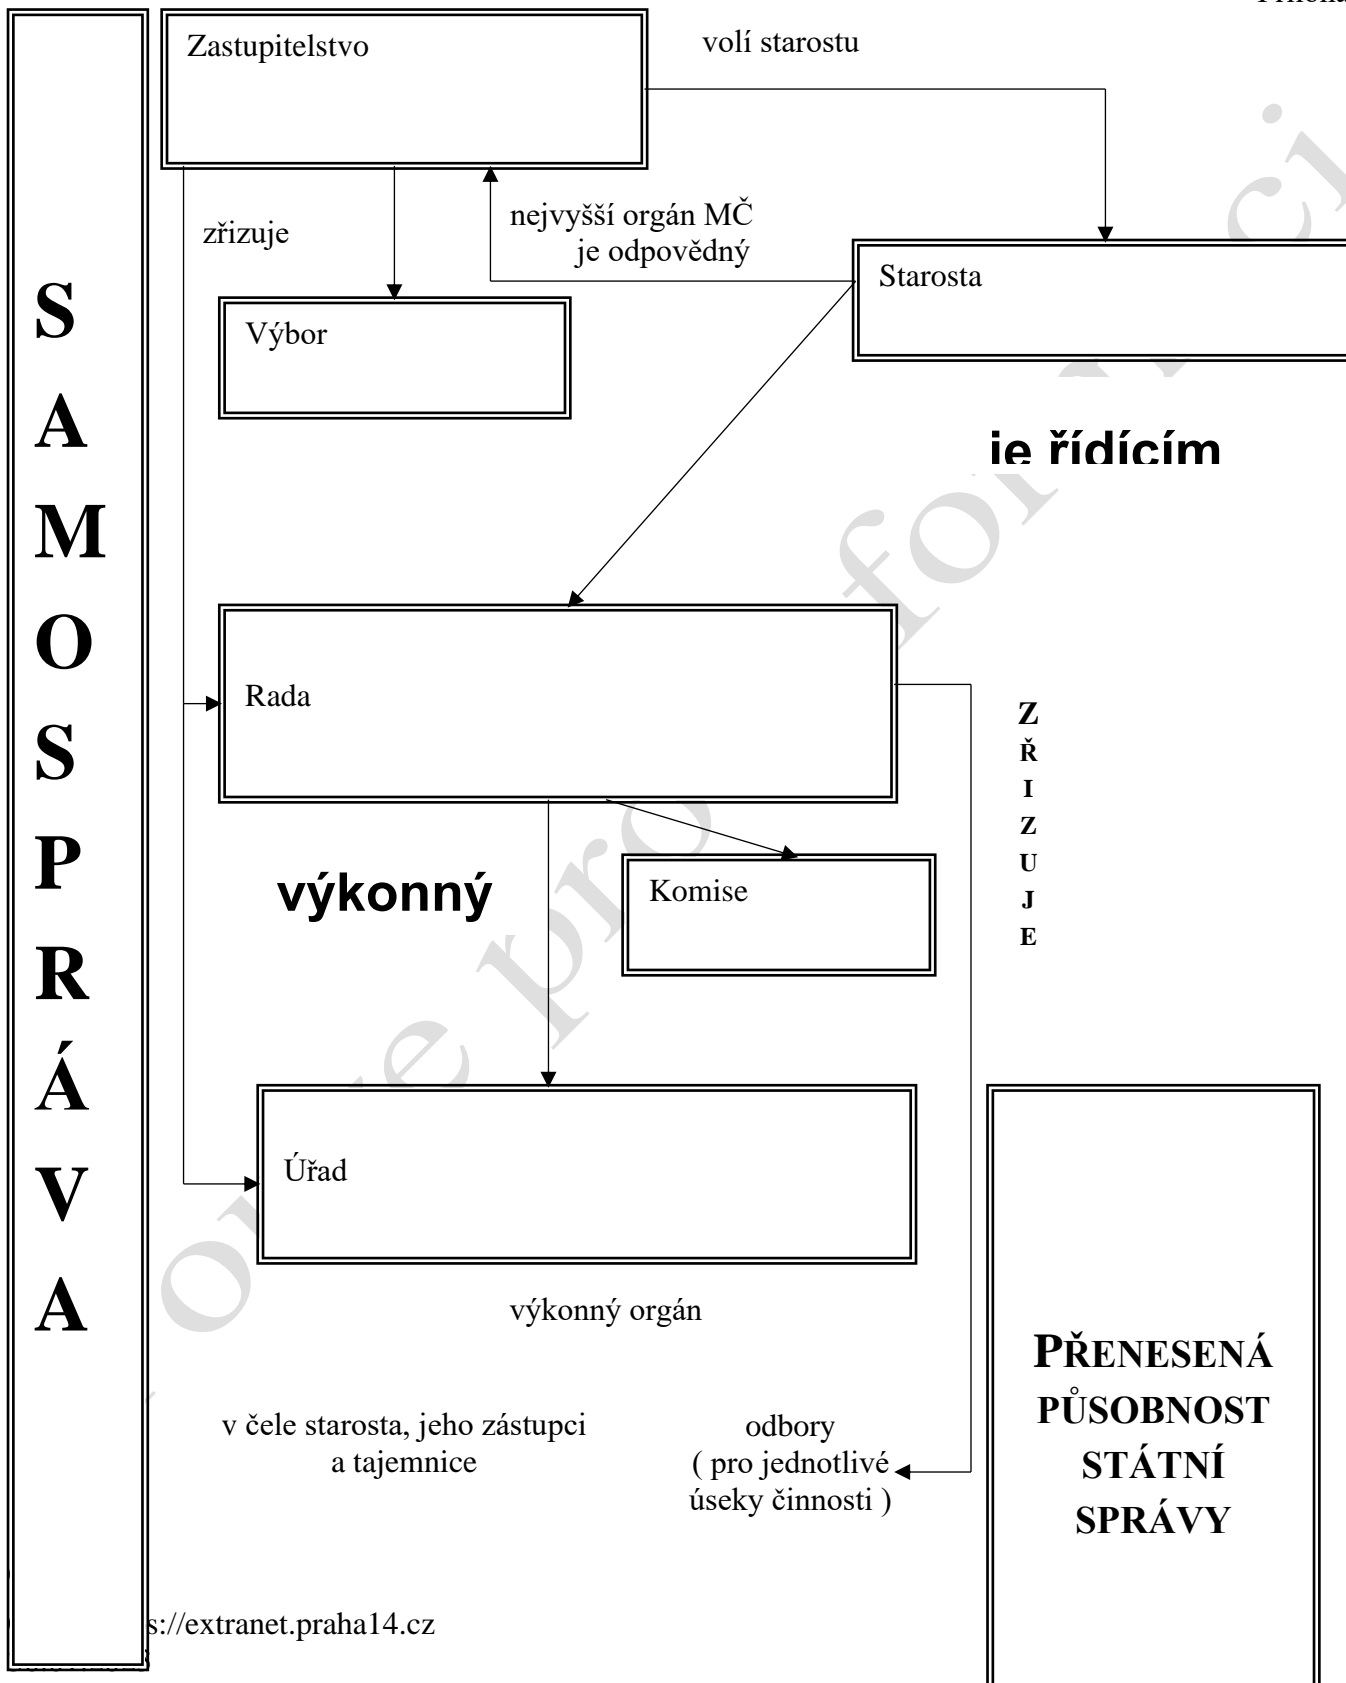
Příloha

S
A
M
O
S
P
R
Á
V
A

Zastupitelstvo

volí starostu

zřizuje

nejvyšší orgán MČ
je odpovědný

Starosta

Výbor

je řídícím

Rada

Z
Ř
I
Z
U
J
E

výkonný

Komise

Úřad

výkonný orgán

PŘENESENÁ PŮSOBNOST STÁTNÍ SPRÁVY

v čele starosta, jeho zástupci a tajemnice

odbory
( pro jednotlivé úseky činnosti )

s://extranet.praha14.cz